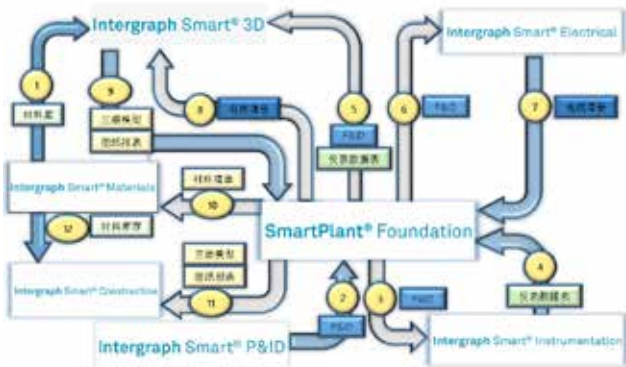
Intergraph Smart® 3D

Intergraph Smart® Electrical

1

材料库

9

三维模型

图纸报表

8

电缆通道

5

P&ID

仪表数据表

6

P&ID

7

电缆通道

Intergraph Smart® Materials

材料请购

10

12

材料库存

SmartPlant® Foundation

三维模型

图纸报表

4

仪表数据表

Intergraph Smart® Construction

11

2

3

P&ID

P&ID

Intergraph Smart® P&ID

Intergraph Smart® Instrumentation